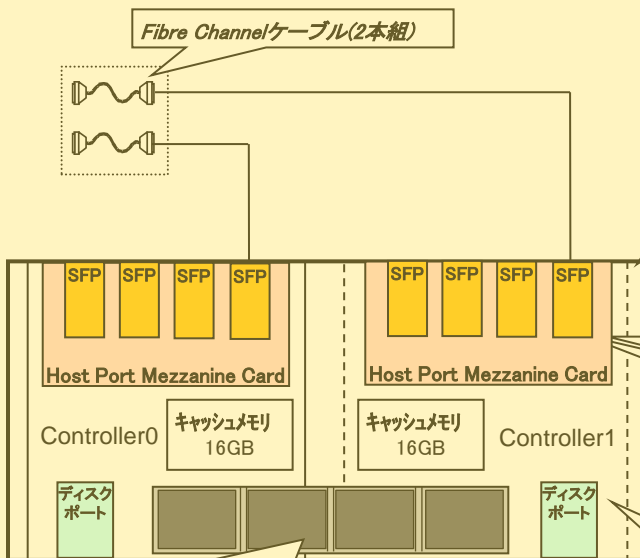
Fibre Channelケーブル(2本組)

SFP SFP SFP SFP

Host Port Mezzanine Card

キャッシュメモリ
16GB

Controller0

SFP SFP SFP SFP

Host Port Mezzanine Card

キャッシュメモリ
16GB

Controller1

ディスクポート

ディスクポート